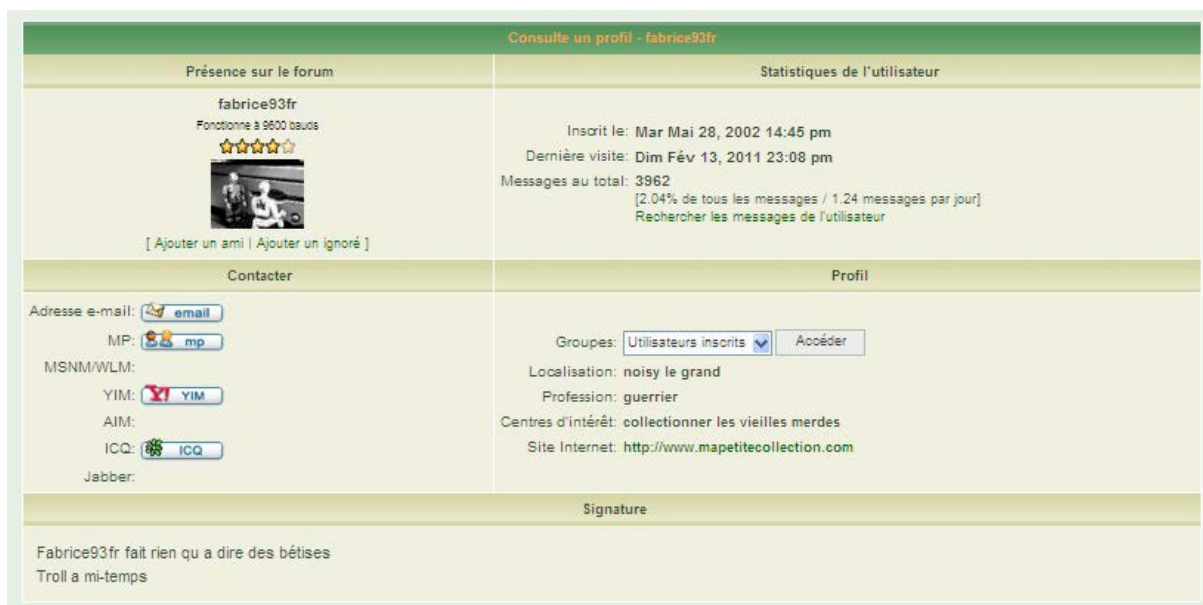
Consulte un profil - fabrice93fr

Présence sur le forum

fabrice93fr
Fonctionne à 9600 bauds

[ Ajouter un ami | Ajouter un ignoré ]

Statistiques de l'utilisateur

Inscrit le: Mar Mai 28, 2002 14:45 pm
Dernière visite: Dim Fév 13, 2011 23:08 pm
Messages au total: 3962
[2.04% de tous les messages / 1.24 messages par jour]
Rechercher les messages de l'utilisateur

Contacter

Adresse e-mail: email
MP: mp
MSNM/WLM:
YIM: YIM
AIM:
ICQ: ICQ
Jabber:

Profil

Groupes: Utilisateurs inscrits Accéder
Localisation: noisy le grand
Profession: guerrier
Centres d'intérêt: collectionner les vieilles merdes
Site Internet: http://www.mapetitecollection.com

Signature

Fabrice93fr fait rien qu a dire des bétises
Troll a mi-temps